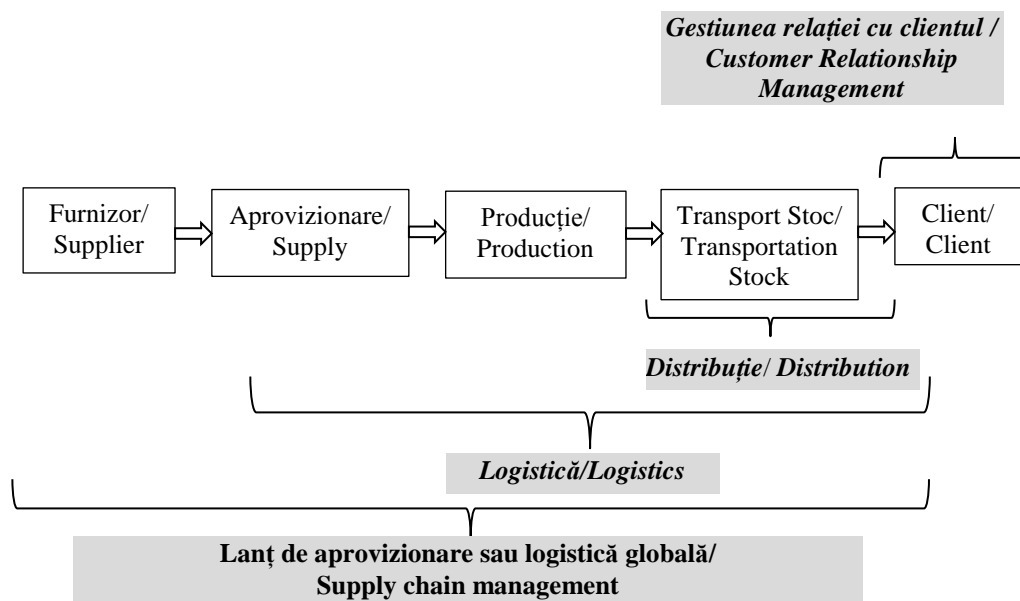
Gestiunea relației cu clientul / Customer Relationship Management

Furnizor/ Supplier

Aprovizionare/ Supply

Producție/ Production

Transport Stoc/ Transportation Stock

Client/ Client

Distribuție/ Distribution

Logistică/Logistics

Lanț de aprovizionare sau logistică globală/ Supply chain management